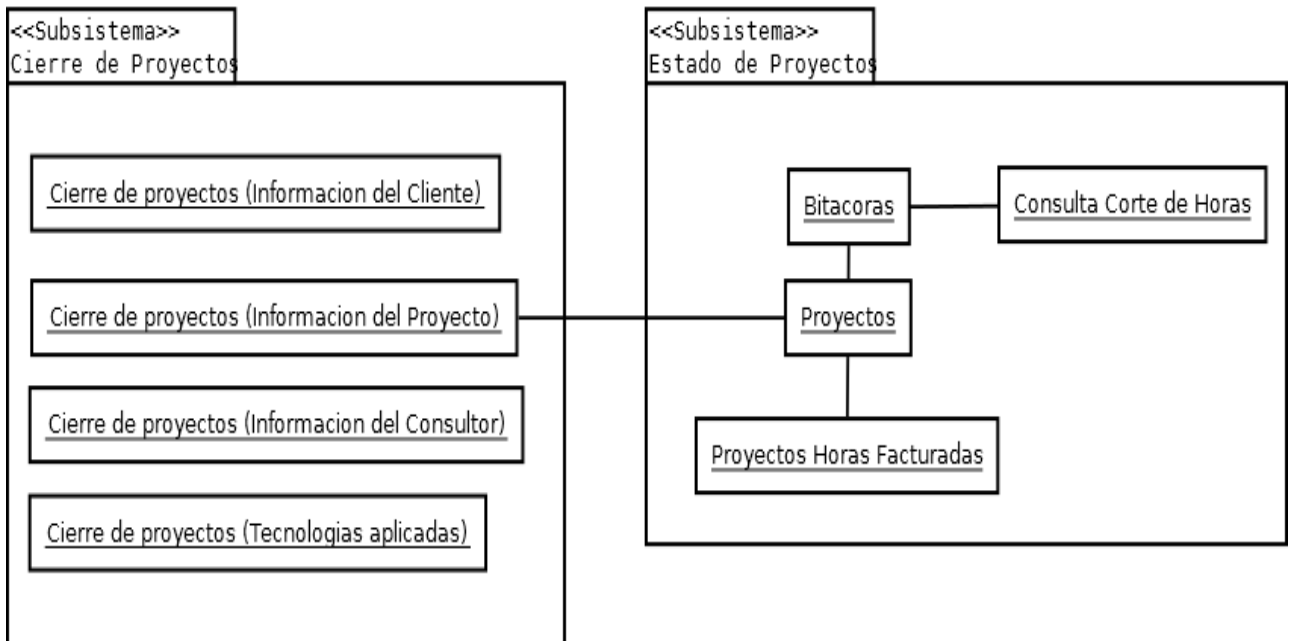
<<Subsistema>>
Cierre de Proyectos

Cierre de proyectos (Informacion del Cliente)

Cierre de proyectos (Informacion del Proyecto)

Cierre de proyectos (Informacion del Consultor)

Cierre de proyectos (Tecnologias aplicadas)

<<Subsistema>>
Estado de Proyectos

Bitacoras

Consulta Corte de Horas

Proyectos

Proyectos Horas Facturadas